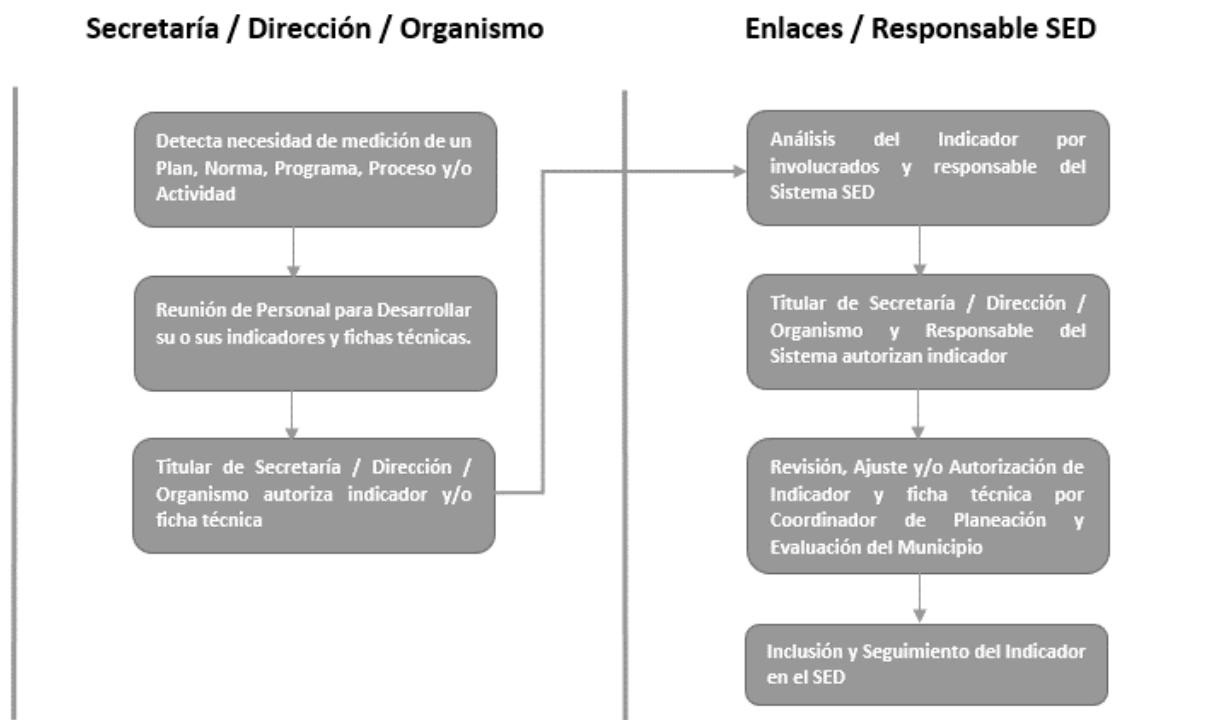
Secretaría / Dirección / Organismo

Detecta necesidad de medición de un Plan, Norma, Programa, Proceso y/o Actividad

Reunión de Personal para Desarrollar su o sus indicadores y fichas técnicas.

Titular de Secretaría / Dirección / Organismo autoriza indicador y/o ficha técnica

Enlaces / Responsable SED

Análisis del Indicador por involucrados y responsable del Sistema SED

Titular de Secretaría / Dirección / Organismo y Responsable del Sistema autorizan indicador

Revisión, Ajuste y/o Autorización de Indicador y ficha técnica por Coordinador de Planeación y Evaluación del Municipio

Inclusión y Seguimiento del Indicador en el SED